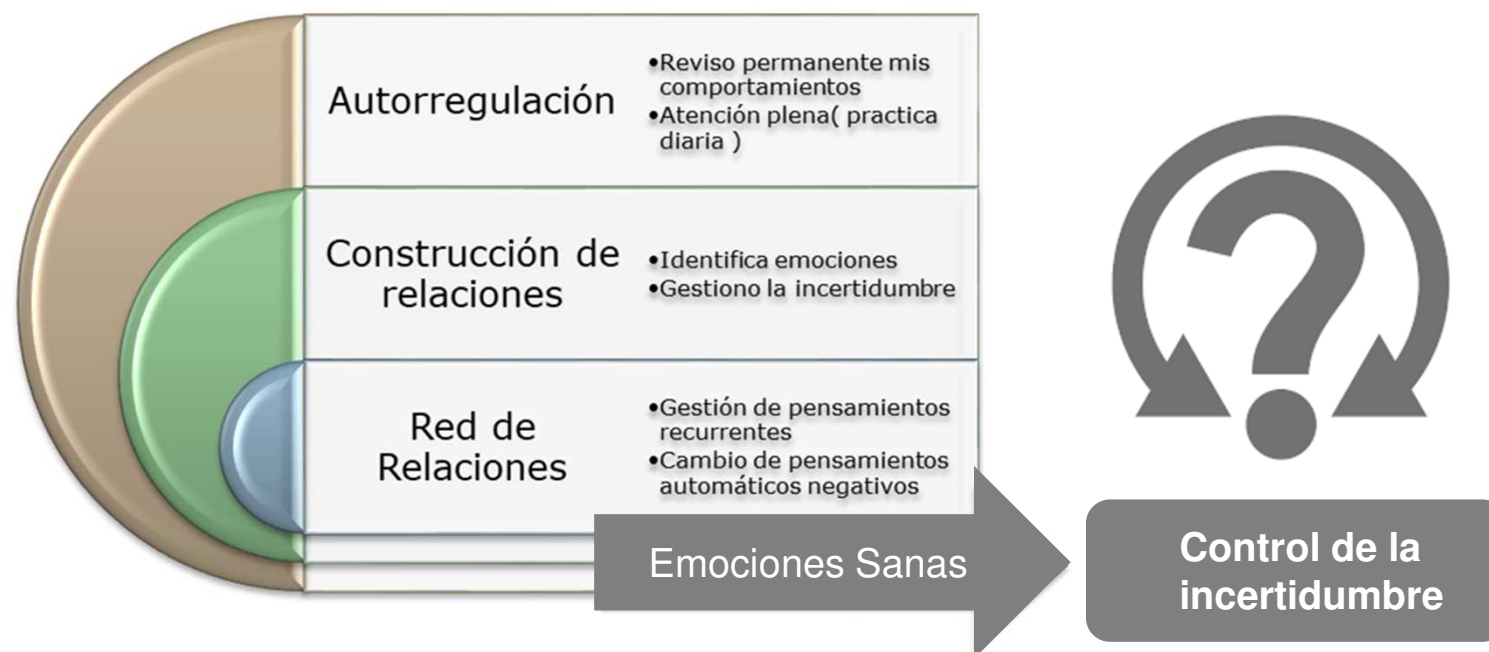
Autorregulación

•Reviso permanente mis comportamientos
•Atención plena( practica diaria )

Construcción de relaciones

•Identifica emociones
•Gestiono la incertidumbre

Red de Relaciones

•Gestión de pensamientos recurrentes
•Cambio de pensamientos automáticos negativos

Emociones Sanas

Control de la incertidumbre